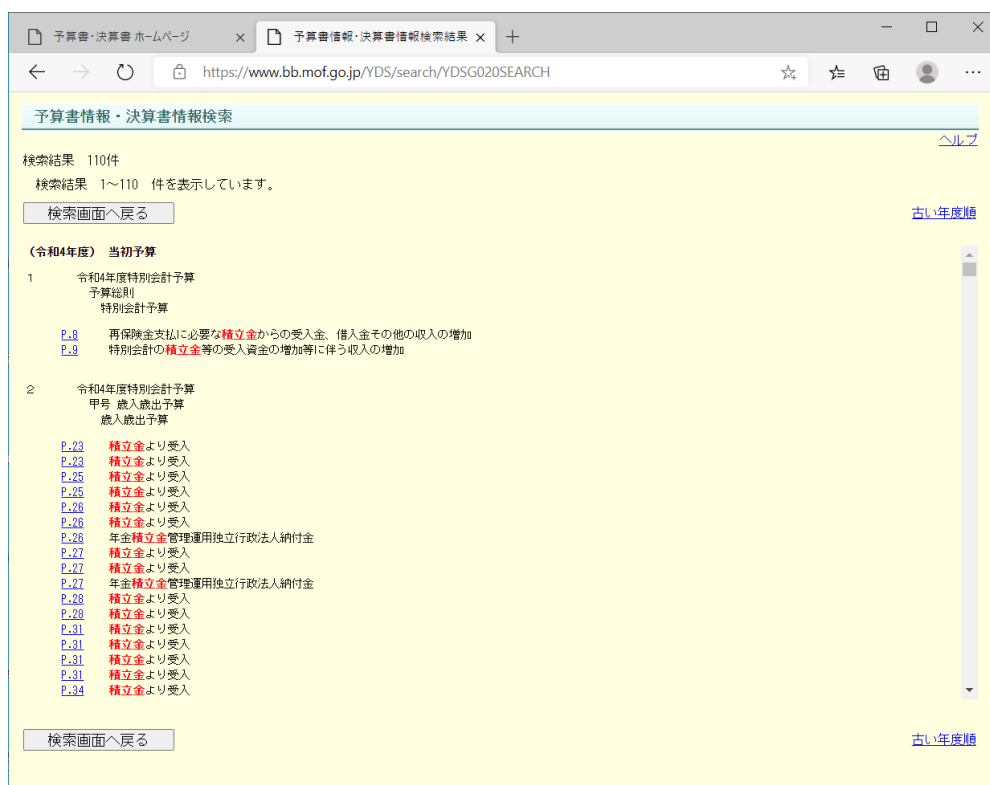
予算書・決算書 ホームページ ×
予算書情報・決算書情報検索結果 ×
+
https://www.bb.mof.go.jp/YDS/search/YDSG020SEARCH

予算書情報・決算書情報検索

ヘルプ

検索結果 110件

検索結果 1～110 件を表示しています。

検索画面へ戻る

古い年度順

（令和4年度） 当初予算

1 令和4年度特別会計予算
予算総則
特別会計予算

P.8 再保険金支払に必要な積立金からの受入金、借入金その他の収入の増加
P.9 特別会計の積立金等の受入資金の増加等に伴う収入の増加

2 令和4年度特別会計予算
甲号 歳入歳出予算
歳入歳出予算

P.23 積立金より受入
P.23 積立金より受入
P.25 積立金より受入
P.25 積立金より受入
P.26 積立金より受入
P.26 積立金より受入
P.26 年金積立金管理運用独立行政法人納付金
P.27 積立金より受入
P.27 積立金より受入
P.27 年金積立金管理運用独立行政法人納付金
P.28 積立金より受入
P.28 積立金より受入
P.31 積立金より受入
P.31 積立金より受入
P.31 積立金より受入
P.31 積立金より受入
P.34 積立金より受入

検索画面へ戻る

古い年度順